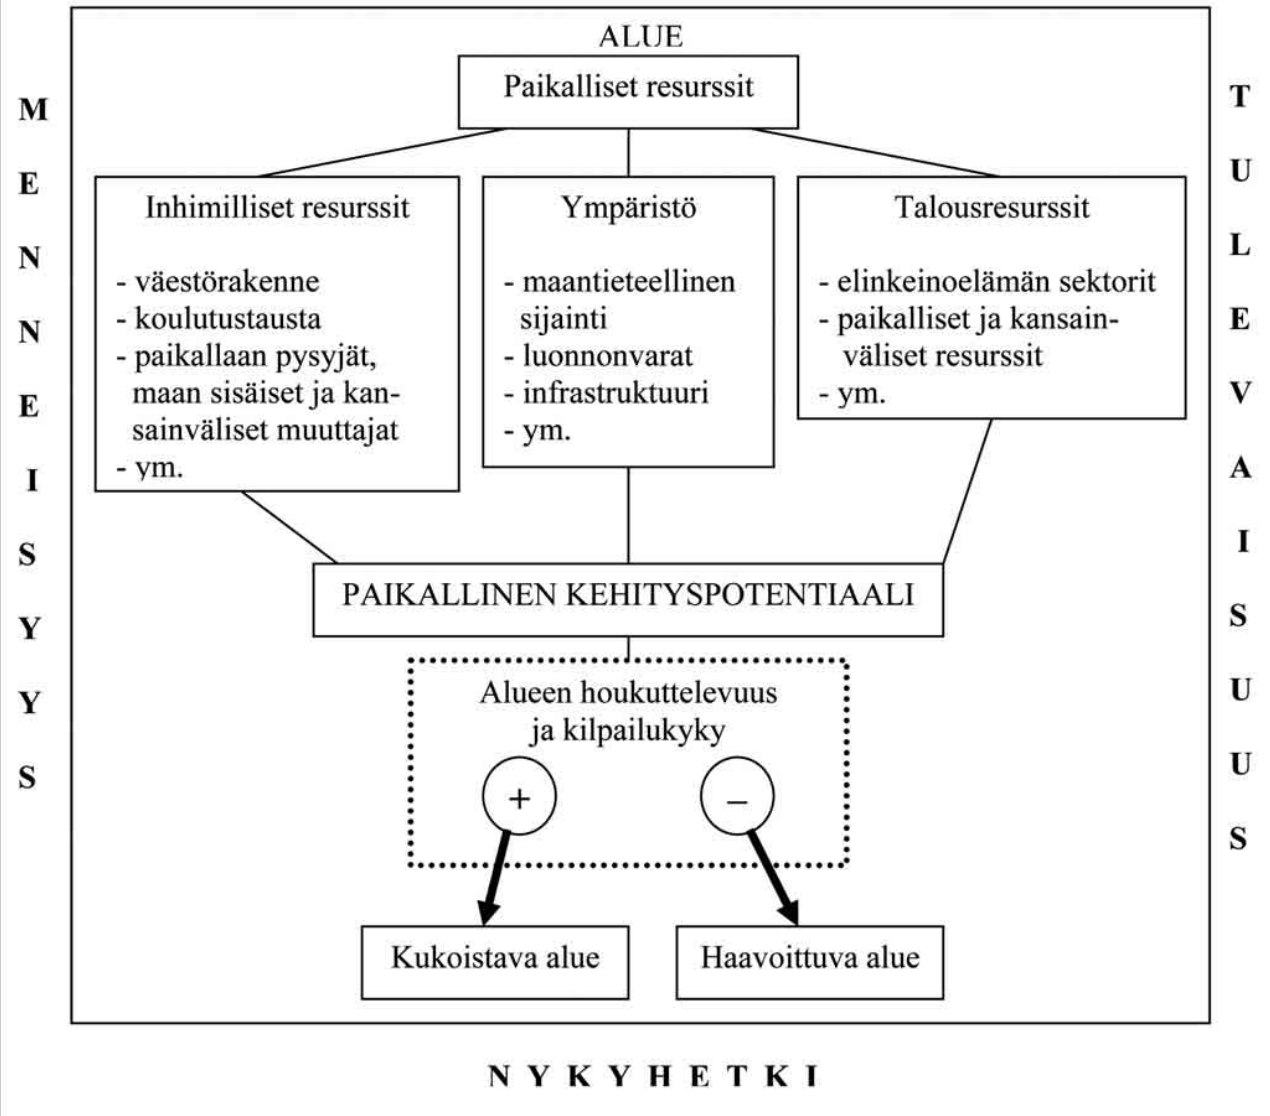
M E N N E I S Y Y S

ALUE

Paikalliset resurssit

Inhimilliset resurssit

- väestörakenne
- koulutustausta
- paikallaan pysyjät, maan sisäiset ja kansainväliset muuttajat
- ym.

Ympäristö

- maantieteellinen sijainti
- luonnonvarat
- infrastruktuuri
- ym.

Talousresurssit

- elinkeinoelämän sektorit
- paikalliset ja kansainväliset resurssit
- ym.

PAIKALLINEN KEHITYSPOTENTIAALI

Alueen houkuttelevuus ja kilpailukyky

+

–

Kukoistava alue

Haavoittuva alue

T U L E V A I S U U S

N Y K Y H E T K I